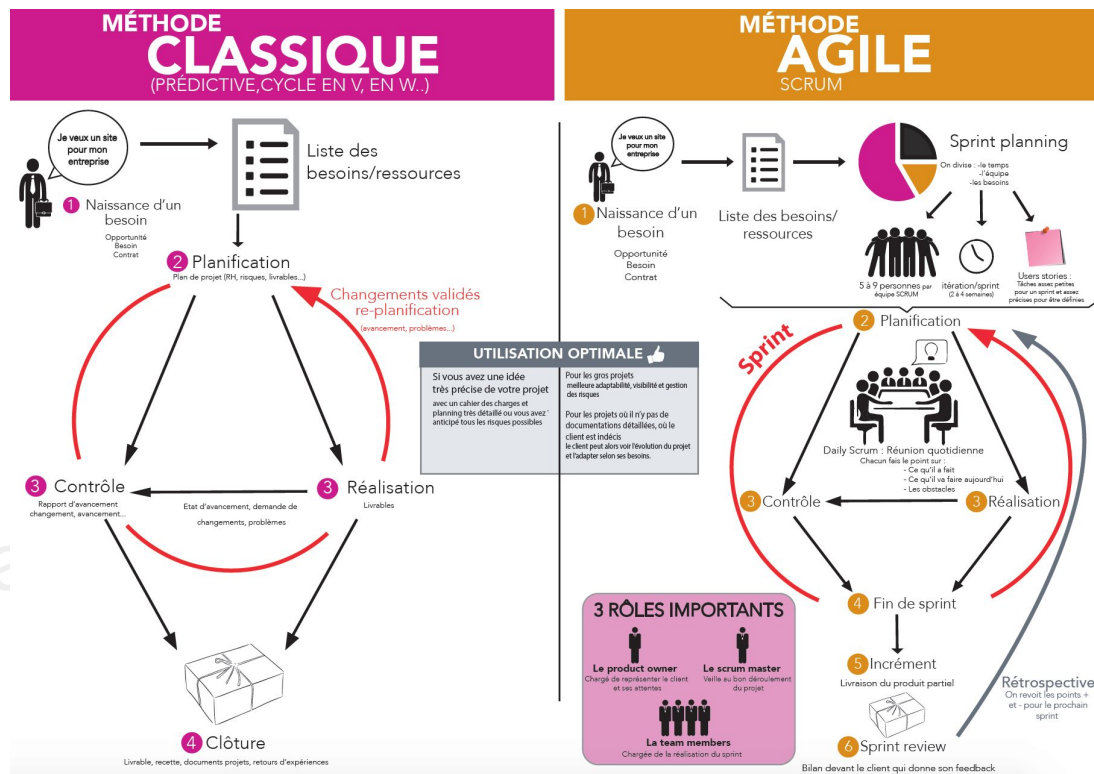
MÉTHODE
CLASSIQUE
(PRÉDICTIVE,CYCLE EN V, EN W..)

Je veux un site pour mon entreprise

Liste des besoins/ressources

1 Naissance d'un besoin
Opportunité
Besoin
Contrat

2 Planification
Plan de projet (RH, risques, livrables...)

Changements validés re-planification
(avancement, problèmes...)

3 Contrôle
Rapport d'avancement changement, avancement...

3 Réalisation
Livrables

Etat d'avancement, demande de changements, problèmes

4 Clôture
Livrable, recette, documents projets, retours d'expériences

UTILISATION OPTIMALE

Si vous avez une idée très précise de votre projet
avec un cahier des charges et planning très détaillé ou vous avez anticipé tous les risques possibles

Pour les gros projets
meilleure adaptabilité, visibilité et gestion des risques

Pour les projets où il n'y pas de documentations détaillées, où le client est indécis
le client peut alors voir l'évolution du projet et l'adapter selon ses besoins.

MÉTHODE
AGILE
SCRUM

Je veux un site pour mon entreprise

1 Naissance d'un besoin
Opportunité
Besoin
Contrat

Liste des besoins/ ressources

Sprint planning
On divise : -le temps
-l'équipe
-les besoins

5 à 9 personnes par équipe SCRUM

itération/sprint (2 à 4 semaines)

Users stories :
Tâches assez petites pour un sprint et assez précises pour être définies

2 Planification

Sprint

Daily Scrum : Réunion quotidienne
Chacun fais le point sur :
- Ce qu'il a fait
- Ce qu'il va faire aujourd'hui
- Les obstacles

3 Contrôle

3 Réalisation

4 Fin de sprint

5 Incrément
Livraison du produit partiel

6 Sprint review
Bilan devant le client qui donne son feedback

Rétrospective
On revoit les points + et - pour le prochain sprint

3 RÔLES IMPORTANTS

Le product owner
Chargé de représenter le client et ses attentes

Le scrum master
Veille au bon déroulement du projet

La team members
Chargée de la réalisation du sprint